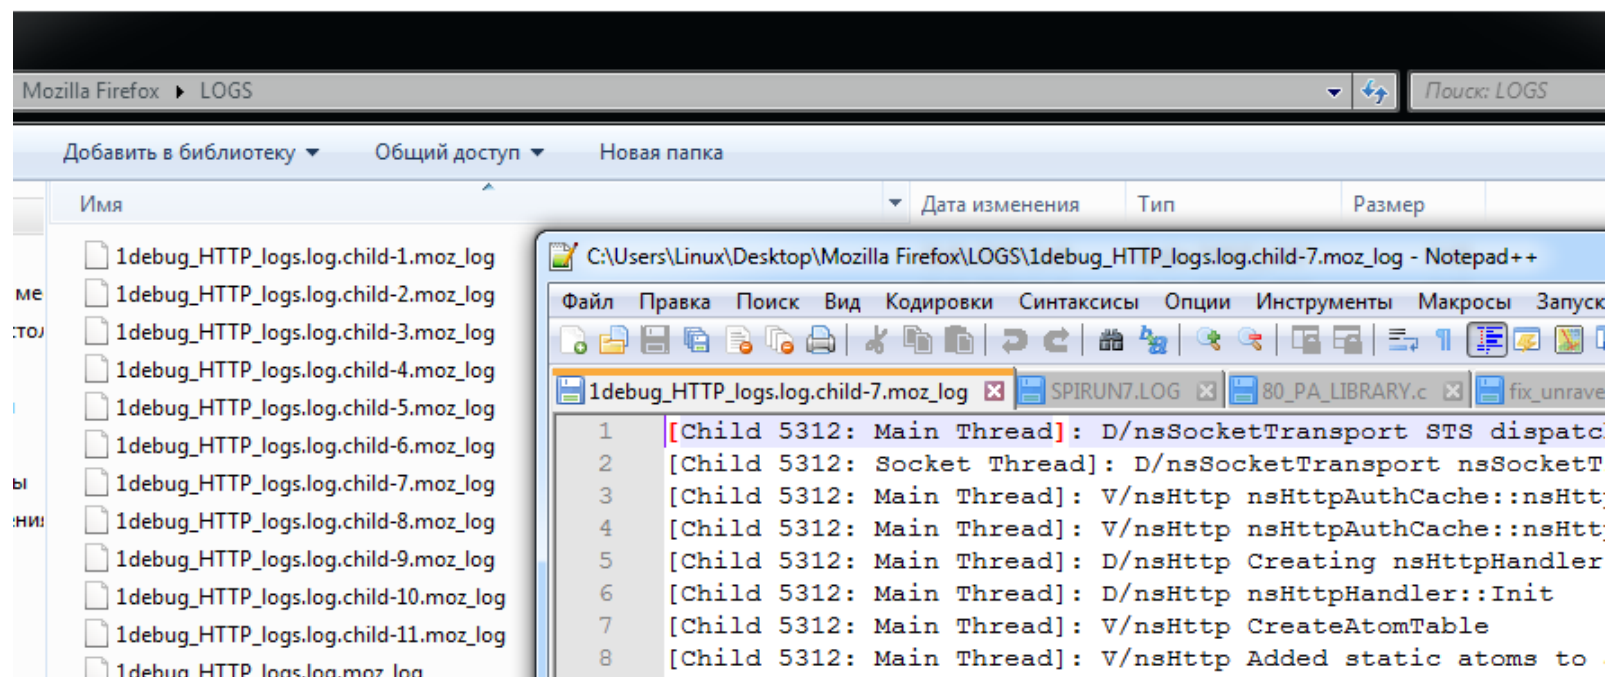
Mozilla Firefox ▸ LOGS

Поиск: LOGS

Добавить в библиотеку ▾ Общий доступ ▾ Новая папка

Имя | Дата изменения | Тип | Размер

ме
:то
ы
:ни

1debug_HTTP_logs.log.child-1.moz_log
1debug_HTTP_logs.log.child-2.moz_log
1debug_HTTP_logs.log.child-3.moz_log
1debug_HTTP_logs.log.child-4.moz_log
1debug_HTTP_logs.log.child-5.moz_log
1debug_HTTP_logs.log.child-6.moz_log
1debug_HTTP_logs.log.child-7.moz_log
1debug_HTTP_logs.log.child-8.moz_log
1debug_HTTP_logs.log.child-9.moz_log
1debug_HTTP_logs.log.child-10.moz_log
1debug_HTTP_logs.log.child-11.moz_log
1debug_HTTP_logs.log.moz_log

C:\Users\Linux\Desktop\Mozilla Firefox\LOGS\1debug_HTTP_logs.log.child-7.moz_log - Notepad++

Файл Правка Поиск Вид Кодировки Синтаксисы Опции Инструменты Макросы Запуск

1debug_HTTP_logs.log.child-7.moz_log SPIRUN7.LOG 80_PA_LIBRARY.c fix_unrave

1 [Child 5312: Main Thread]: D/nsSocketTransport STS dispatc
2 [Child 5312: Socket Thread]: D/nsSocketTransport nsSocketT
3 [Child 5312: Main Thread]: V/nsHttp nsHttpAuthCache::nsHtt
4 [Child 5312: Main Thread]: V/nsHttp nsHttpAuthCache::nsHtt
5 [Child 5312: Main Thread]: D/nsHttp Creating nsHttpHandler
6 [Child 5312: Main Thread]: D/nsHttp nsHttpHandler::Init
7 [Child 5312: Main Thread]: V/nsHttp CreateAtomTable
8 [Child 5312: Main Thread]: V/nsHttp Added static atoms to